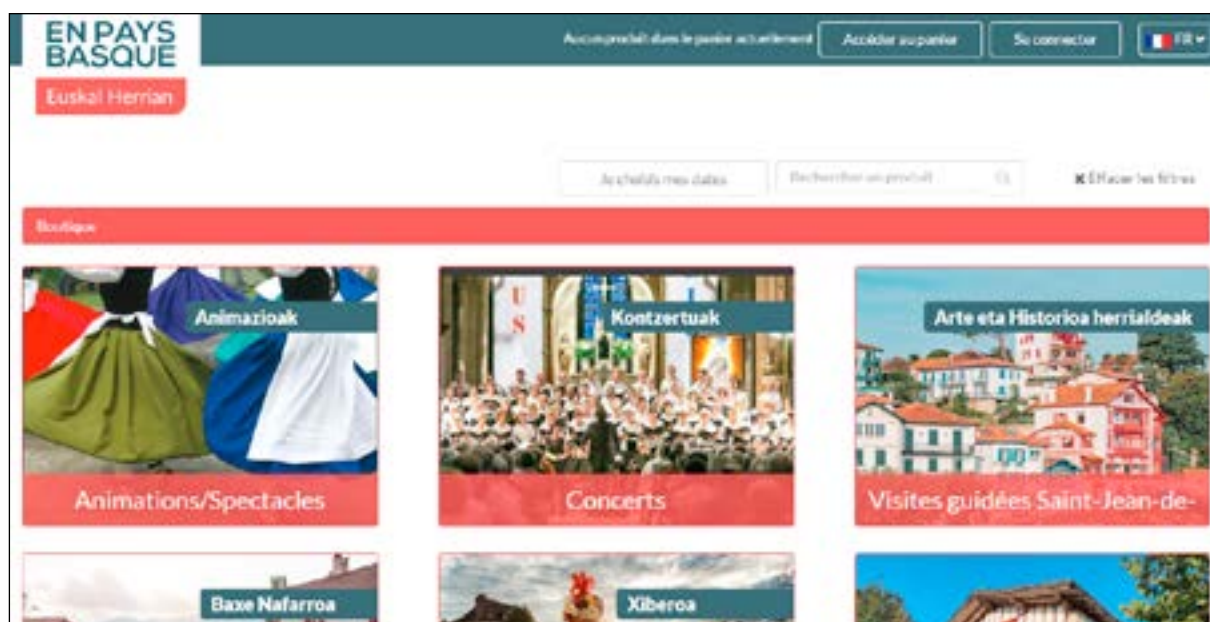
EN PAYS BASQUE

Euskal Herrian

Aucun produit dans le panier actuellement

Accéder au panier

Se connecter

FR

Je choisis mes dates

Rechercher un produit

Effacer les filtres

Boutique

Animazioak

Animations/Spectacles

Kontzertuak

Concerts

Arte eta Historioa herrialdeak

Visites guidées Saint-Jean-de-

Baxe Nafarroa

Xiberoa